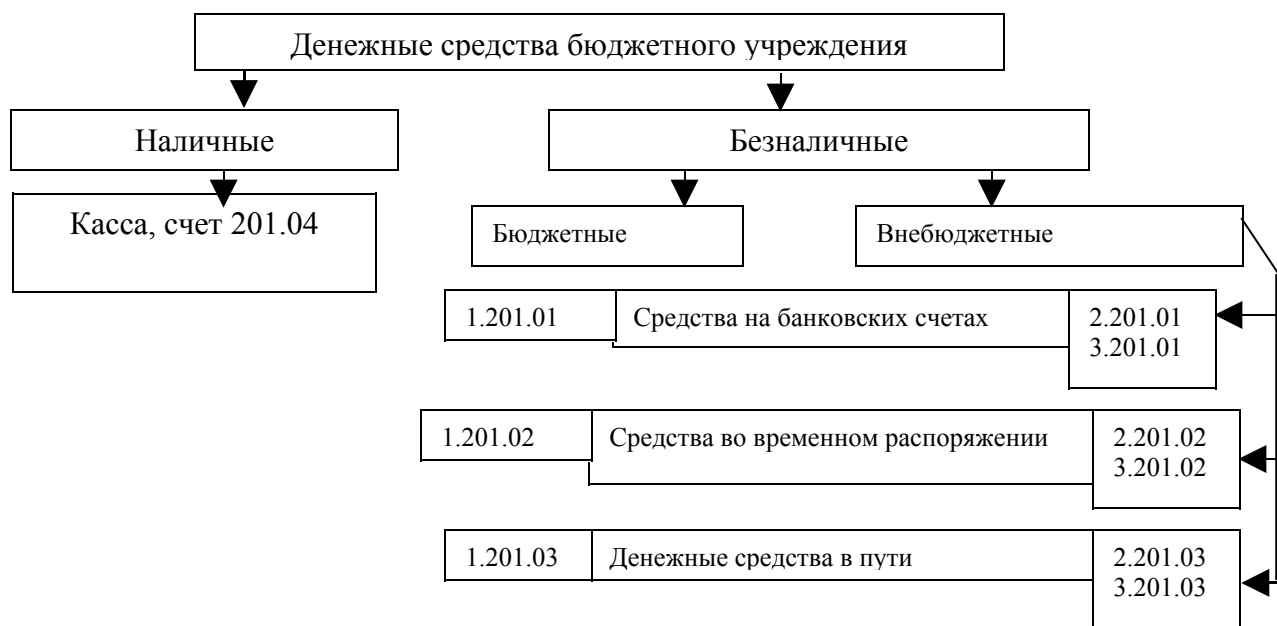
Денежные средства бюджетного учреждения

Наличные

Безналичные

Касса, счет 201.04

Бюджетные

Внебюджетные

1.201.01

Средства на банковских счетах

2.201.01
3.201.01

1.201.02

Средства во временном распоряжении

2.201.02
3.201.02

1.201.03

Денежные средства в пути

2.201.03
3.201.03